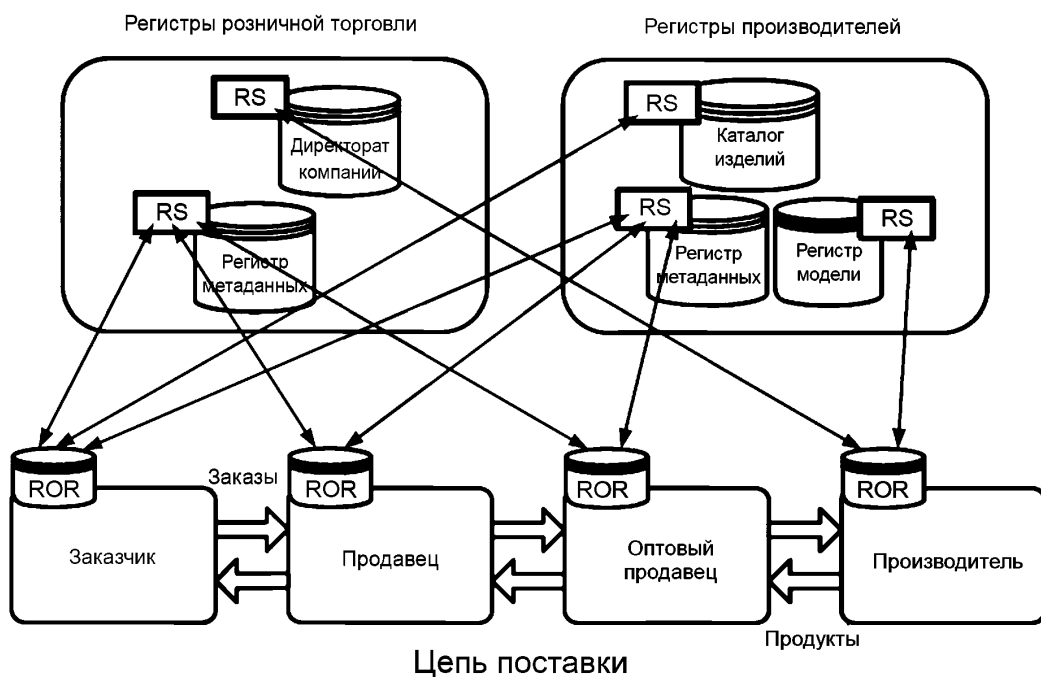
Регистры розничной торговли

Регистры производителей

RS

Директорат компании

RS

Регистр метаданных

RS

Каталог изделий

RS

Регистр метаданных

Регистр модели

RS

ROR

Заказы

ROR

ROR

ROR

Заказчик

Продавец

Оптовый продавец

Производитель

Продукты

Цепь поставки